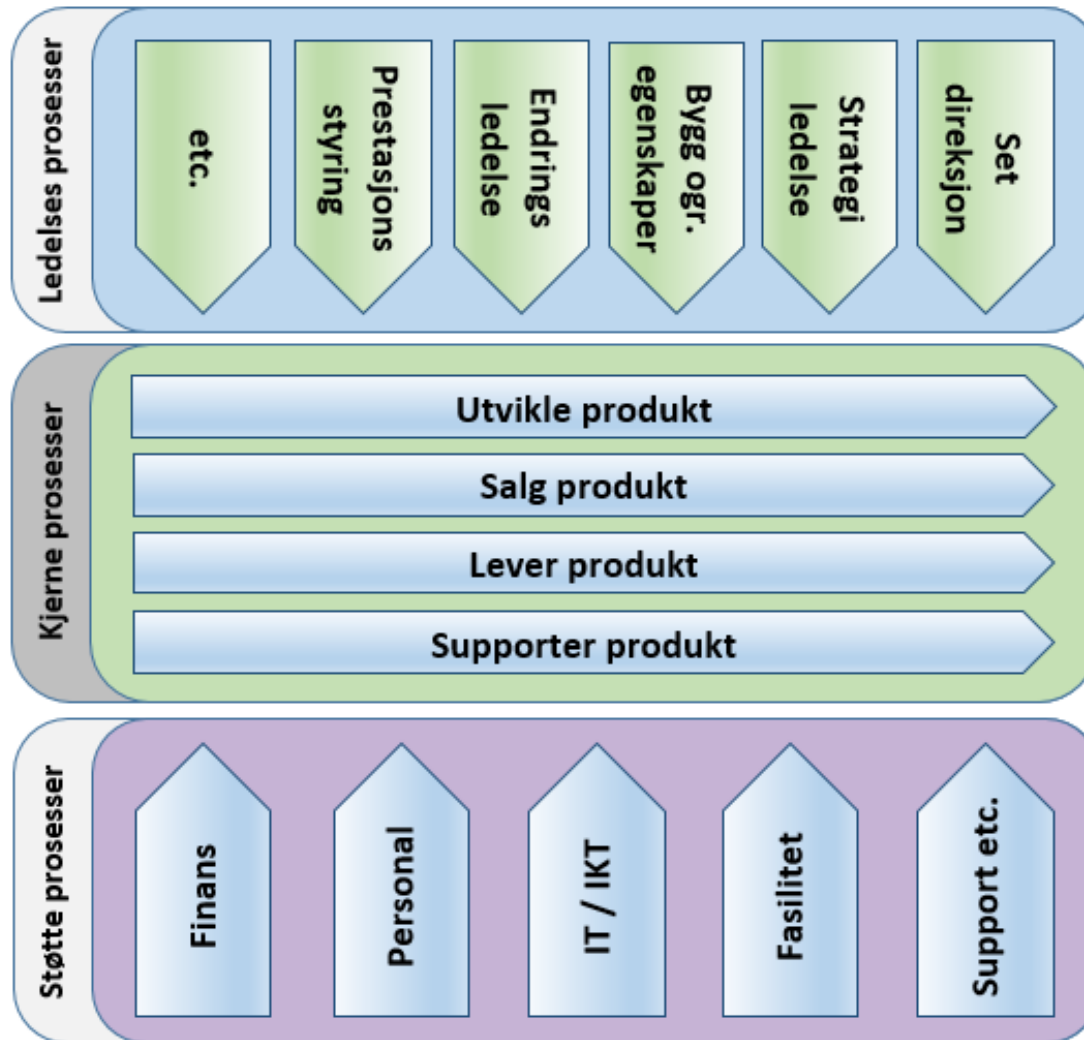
Ledelses prosesser

Set direksjon

Strategi ledelse

Bygg ogr. egenskaper

Endrings ledelse

Prestasjons styring

etc.

Kjerne prosesser

Utvikle produkt

Salg produkt

Lever produkt

Supporter produkt

Støtte prosesser

Finans

Personal

IT / IKT

Fasilitet

Support etc.